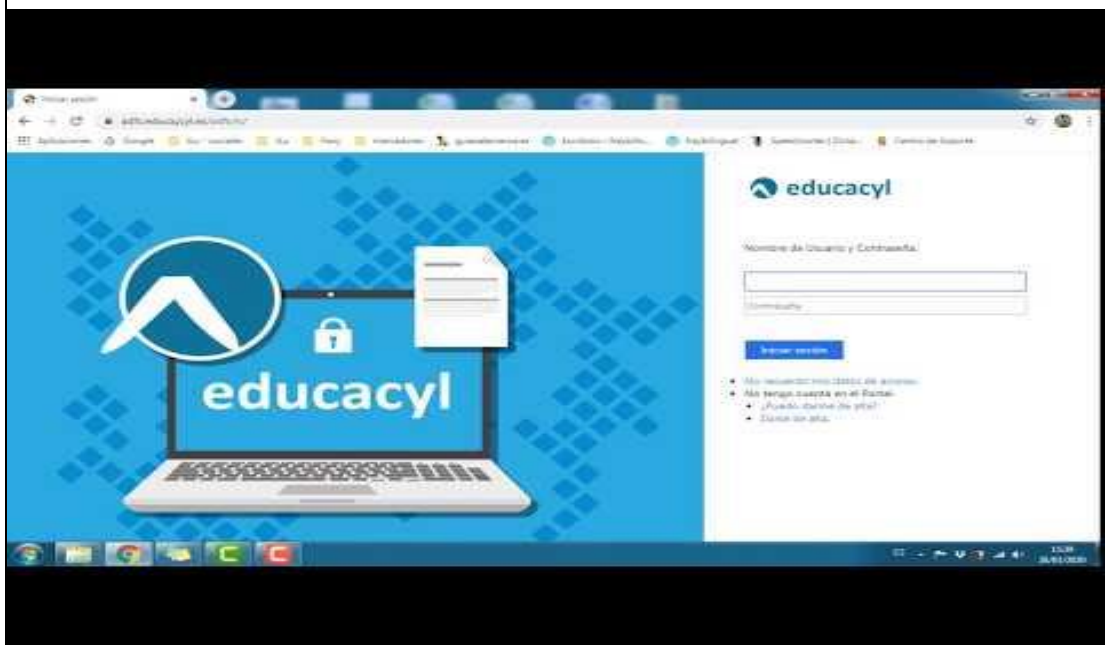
Iniciar sesión

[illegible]

Aplicaciones Google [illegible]

educacyl

educacyl

Nombre de Usuario y Contraseña

Contraseña

Iniciar sesión

No recuerdo mis datos de acceso
No tengo cuenta en el Portal:
¿Puedo darme de alta?
Darse de alta.